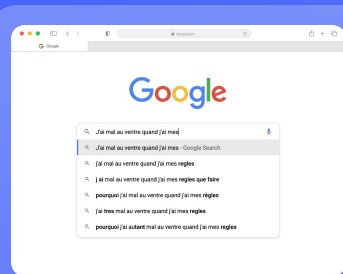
Google

Google

J'ai mal au ventre quand j'ai mes

J'ai mal au ventre quand j'ai mes - Google Search

j'ai mal au ventre quand j'ai mes regles

j ai mal au ventre quand j'ai mes regles que faire

pourquoi j'ai mal au ventre quand j'ai mes règles

j'ai tres mal au ventre quand j'ai mes regles

pourquoi j'ai autant mal au ventre quand j'ai mes regles